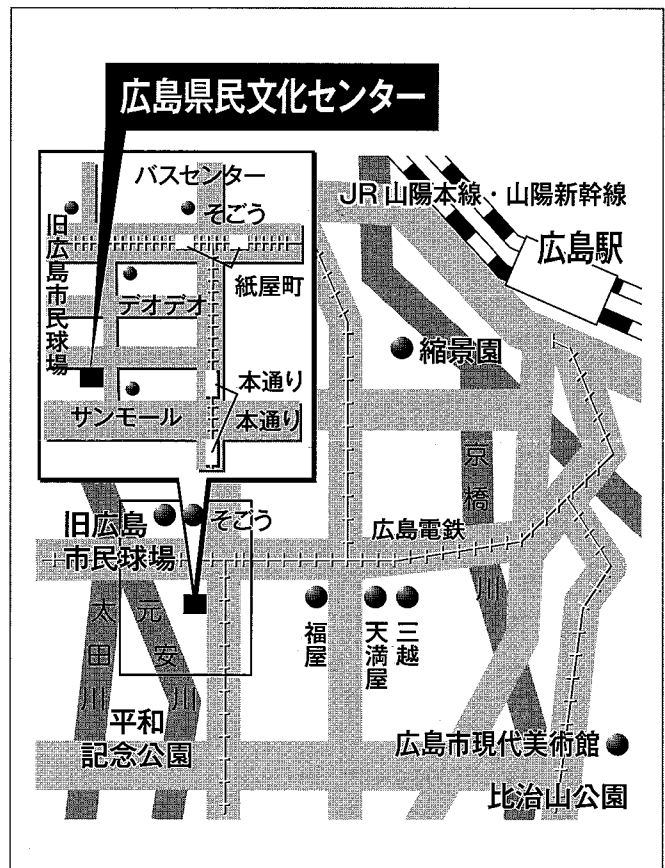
広島県民文化センター

バスセンター
そごう
旧広島市民球場
デオデオ
紙屋町
本通り
本通り
サンモール

JR 山陽本線・山陽新幹線
広島駅
縮景園
京橋川
旧広島市民球場
そごう
広島電鉄
太田川
元安川
福屋
天満屋
三越
平和記念公園
広島市現代美術館
比治山公園